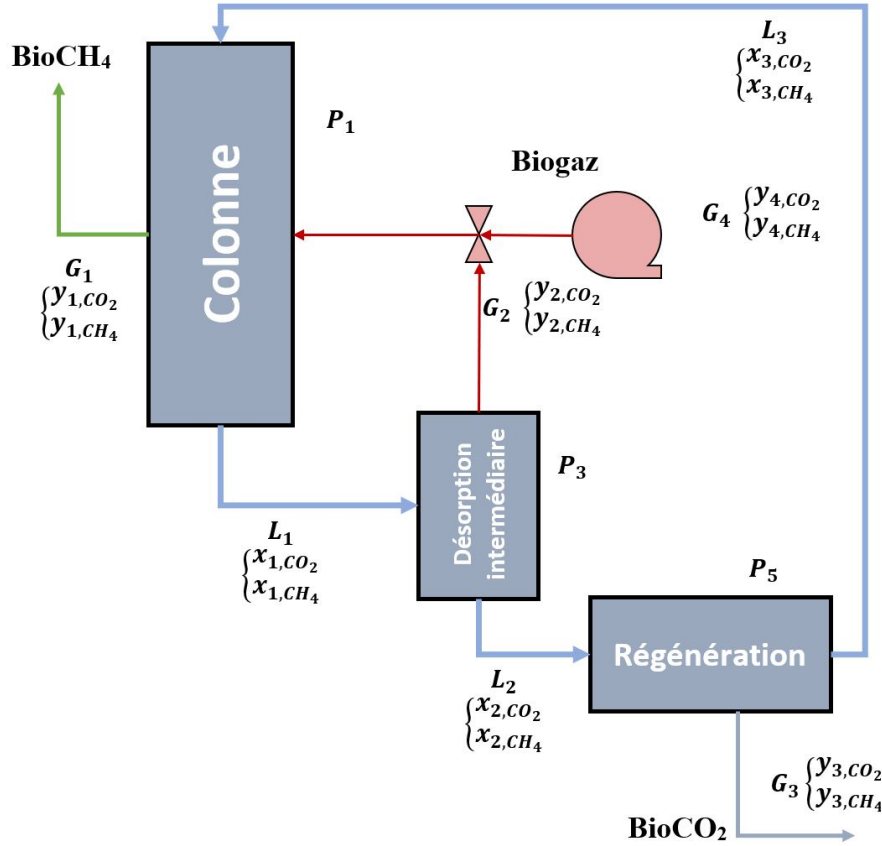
BioCH4

$L_3$ $\begin{cases} x_{3,CO_2} \\ x_{3,CH_4} \end{cases}$

Colonne

$P_1$

Biogaz

$G_4$ $\begin{cases} y_{4,CO_2} \\ y_{4,CH_4} \end{cases}$

$G_1$ $\begin{cases} y_{1,CO_2} \\ y_{1,CH_4} \end{cases}$

$G_2$ $\begin{cases} y_{2,CO_2} \\ y_{2,CH_4} \end{cases}$

Désorption intermédiaire

$P_3$

$L_1$ $\begin{cases} x_{1,CO_2} \\ x_{1,CH_4} \end{cases}$

$P_5$

Régénération

$L_2$ $\begin{cases} x_{2,CO_2} \\ x_{2,CH_4} \end{cases}$

$G_3$ $\begin{cases} y_{3,CO_2} \\ y_{3,CH_4} \end{cases}$

BioCO2